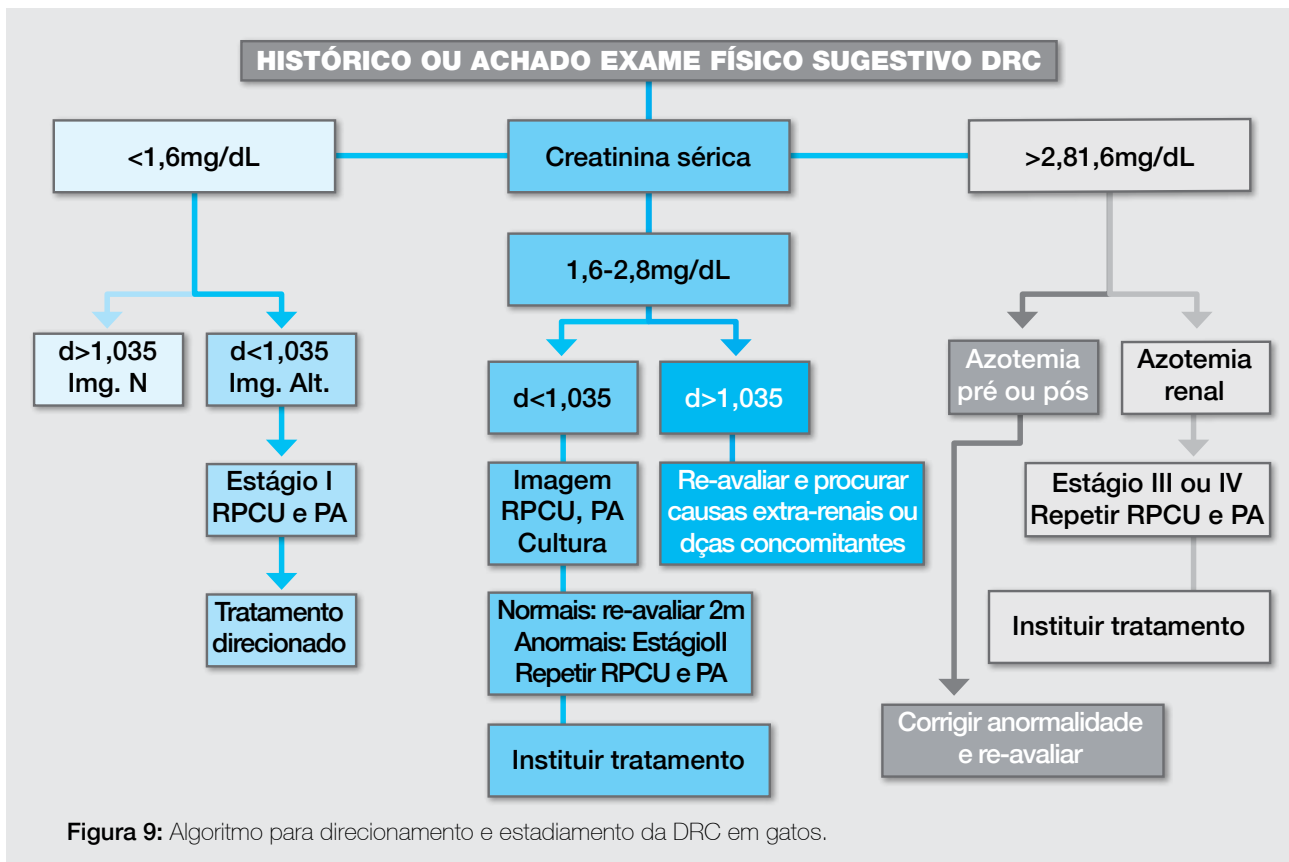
HISTÓRICO OU ACHADO EXAME FÍSICO SUGESTIVO DRC

<1,6mg/dL

Creatinina sérica

>2,81,6mg/dL

1,6-2,8mg/dL

d>1,035
Img. N

d<1,035
Img. Alt.

Estágio I
RPCU e PA

Tratamento direcionado

d<1,035

d>1,035

Imagem
RPCU, PA
Cultura

Re-avaliar e procurar causas extra-renais ou dças concomitantes

Normais: re-avaliar 2m
Anormais: EstágioII
Repetir RPCU e PA

Instituir tratamento

Azotemia
pré ou pós

Azotemia
renal

Estágio III ou IV
Repetir RPCU e PA

Instituir tratamento

Corrigir anormalidade e re-avaliar

Figura 9: Algoritmo para direcionamento e estadiamento da DRC em gatos.